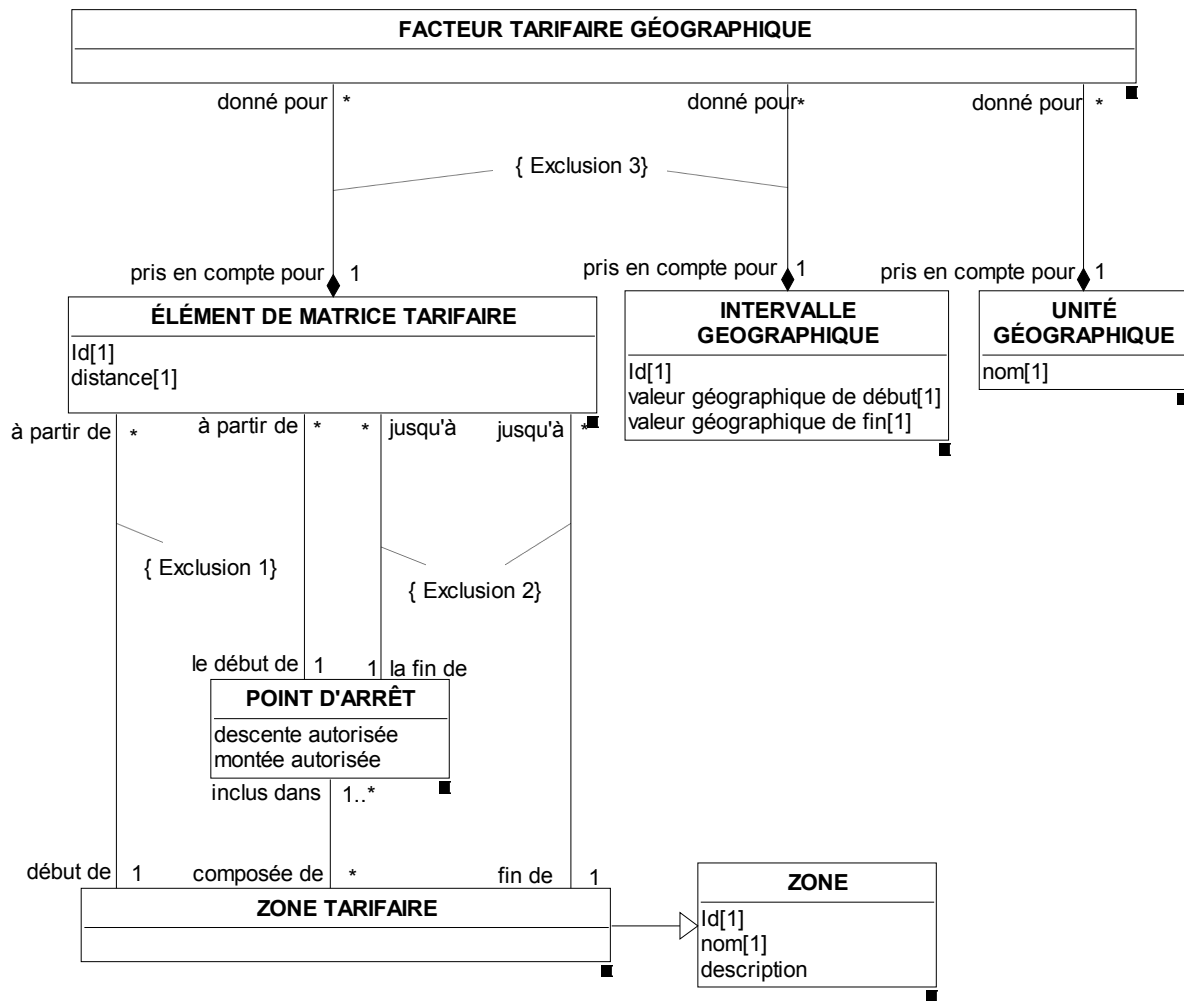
FACTEUR TARIFAIRE GÉOGRAPHIQUE

donné pour *

donné pour *

donné pour *

{ Exclusion 3}

pris en compte pour 1

pris en compte pour 1

pris en compte pour 1

ÉLÉMENT DE MATRICE TARIFAIRE
Id[1]
distance[1]

INTERVALLE GEOGRAPHIQUE
Id[1]
valeur géographique de début[1]
valeur géographique de fin[1]

UNITÉ GÉOGRAPHIQUE
nom[1]

à partir de *

à partir de *

* jusqu'à

jusqu'à *

{ Exclusion 1}

{ Exclusion 2}

le début de 1

1 la fin de

POINT D'ARRÊT
descente autorisée
montée autorisée

inclus dans 1..*

début de 1

composée de *

fin de 1

ZONE TARIFAIRE

ZONE
Id[1]
nom[1]
description